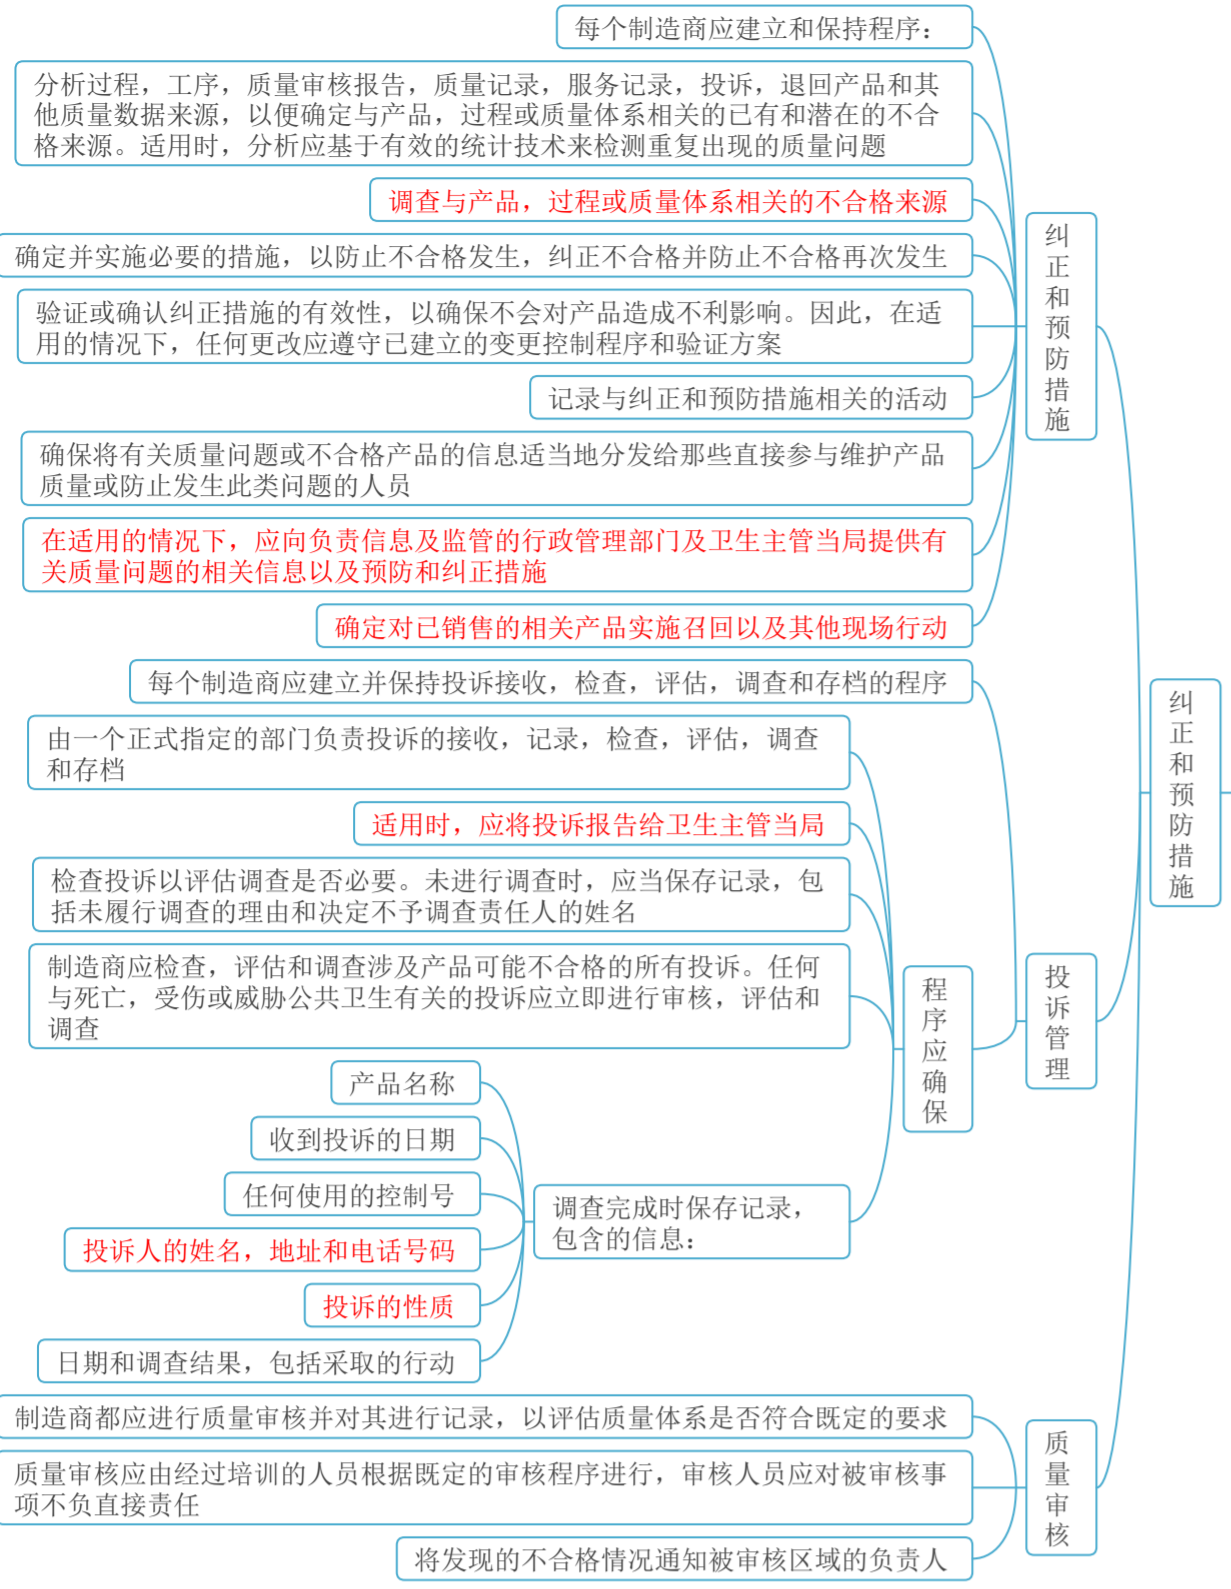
纠正和预防措施

纠正和预防措施

每个制造商应建立和保持程序：

分析过程，工序，质量审核报告，质量记录，服务记录，投诉，退回产品和其他质量数据来源，以便确定与产品，过程或质量体系相关的已有和潜在的不合格来源。适用时，分析应基于有效的统计技术来检测重复出现的质量问题

调查与产品，过程或质量体系相关的不合格来源

确定并实施必要的措施，以防止不合格发生，纠正不合格并防止不合格再次发生

验证或确认纠正措施的有效性，以确保不会对产品造成不利影响。因此，在适用的情况下，任何更改应遵守已建立的变更控制程序和验证方案

记录与纠正和预防措施相关的活动

确保将有关质量问题或不合格产品的信息适当地分发给那些直接参与维护产品质量或防止发生此类问题的人员

在适用的情况下，应向负责信息及监管的行政管理部门及卫生主管当局提供有关质量问题的相关信息以及预防和纠正措施

确定对已销售的相关产品实施召回以及其他现场行动

投诉管理

每个制造商应建立并保持投诉接收，检查，评估，调查和存档的程序

程序应确保

由一个正式指定的部门负责投诉的接收，记录，检查，评估，调查和存档

适用时，应将投诉报告给卫生主管当局

检查投诉以评估调查是否必要。未进行调查时，应当保存记录，包括未履行调查的理由和决定不予调查责任人的姓名

制造商应检查，评估和调查涉及产品可能不合格的所有投诉。任何与死亡，受伤或威胁公共卫生有关的投诉应立即进行审核，评估和调查

调查完成时保存记录，包含的信息：

产品名称

收到投诉的日期

任何使用的控制号

投诉人的姓名，地址和电话号码

投诉的性质

日期和调查结果，包括采取的行动

质量审核

制造商都应进行质量审核并对其进行记录，以评估质量体系是否符合既定的要求

质量审核应由经过培训的人员根据既定的审核程序进行，审核人员应对被审核事项不负直接责任

将发现的不合格情况通知被审核区域的负责人